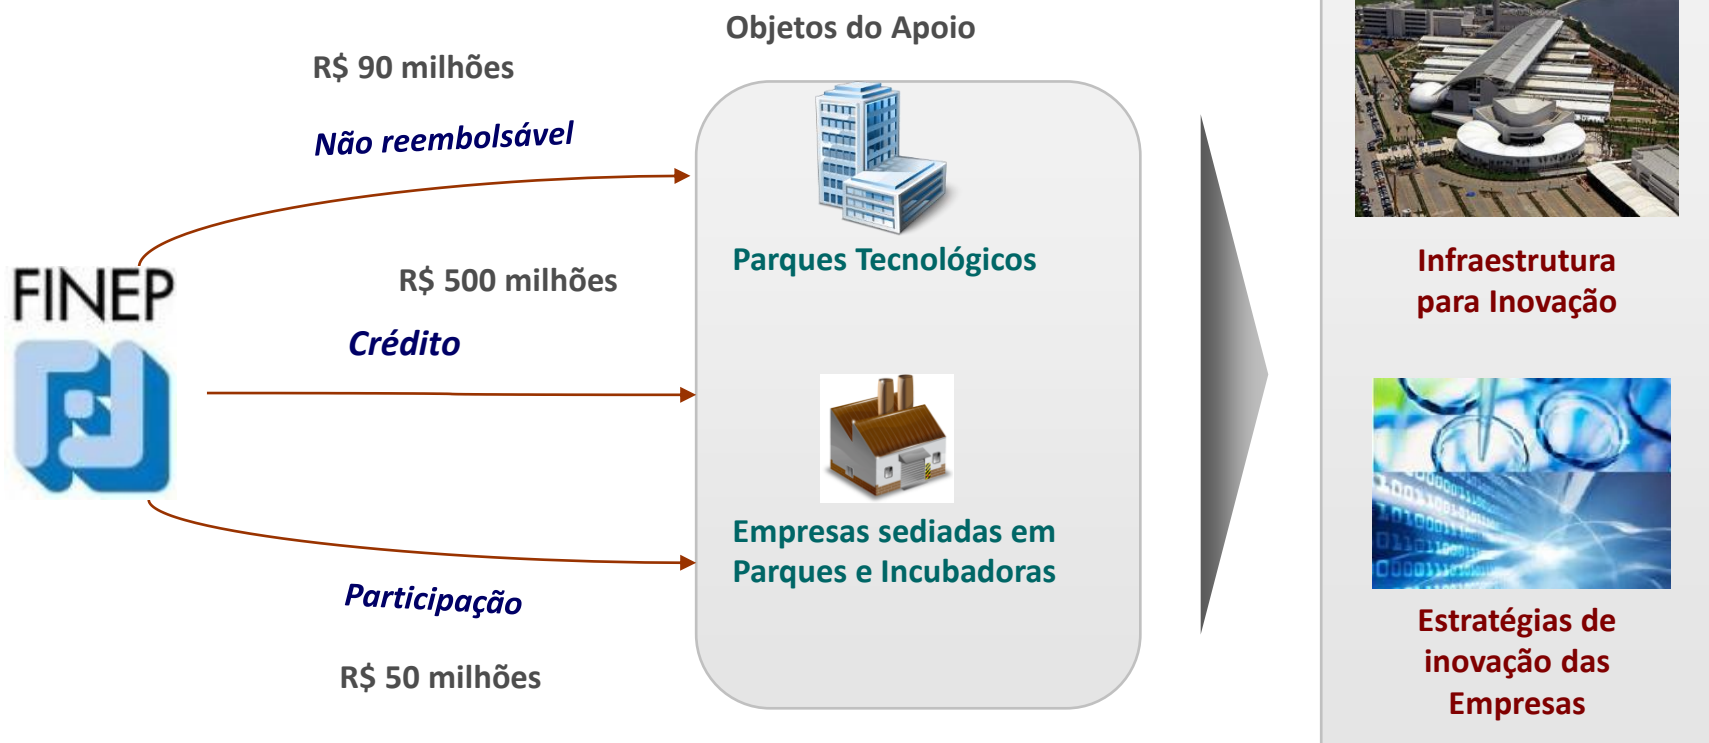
Objetos do Apoio

R$ 90 milhões

Não reembolsável

FINEP

R$ 500 milhões

Crédito

Participação

R$ 50 milhões

Parques Tecnológicos

Empresas sediadas em Parques e Incubadoras

Infraestrutura para Inovação

Estratégias de inovação das Empresas